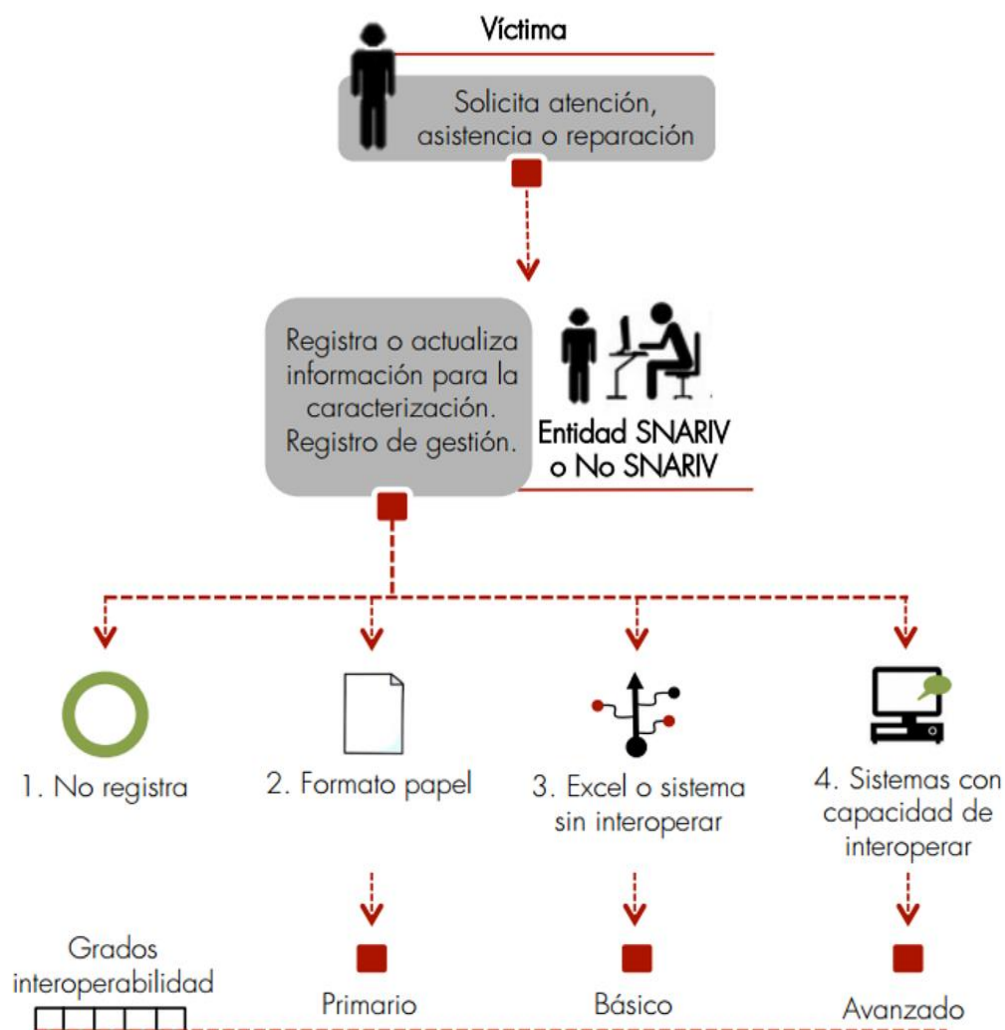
Víctima

Solicita atención, asistencia o reparación

Registra o actualiza información para la caracterización. Registro de gestión.

Entidad SNARIV o No SNARIV

1. No registra

2. Formato papel

3. Excel o sistema sin interoperar

4. Sistemas con capacidad de interoperar

Grados interoperabilidad

Primario

Básico

Avanzado